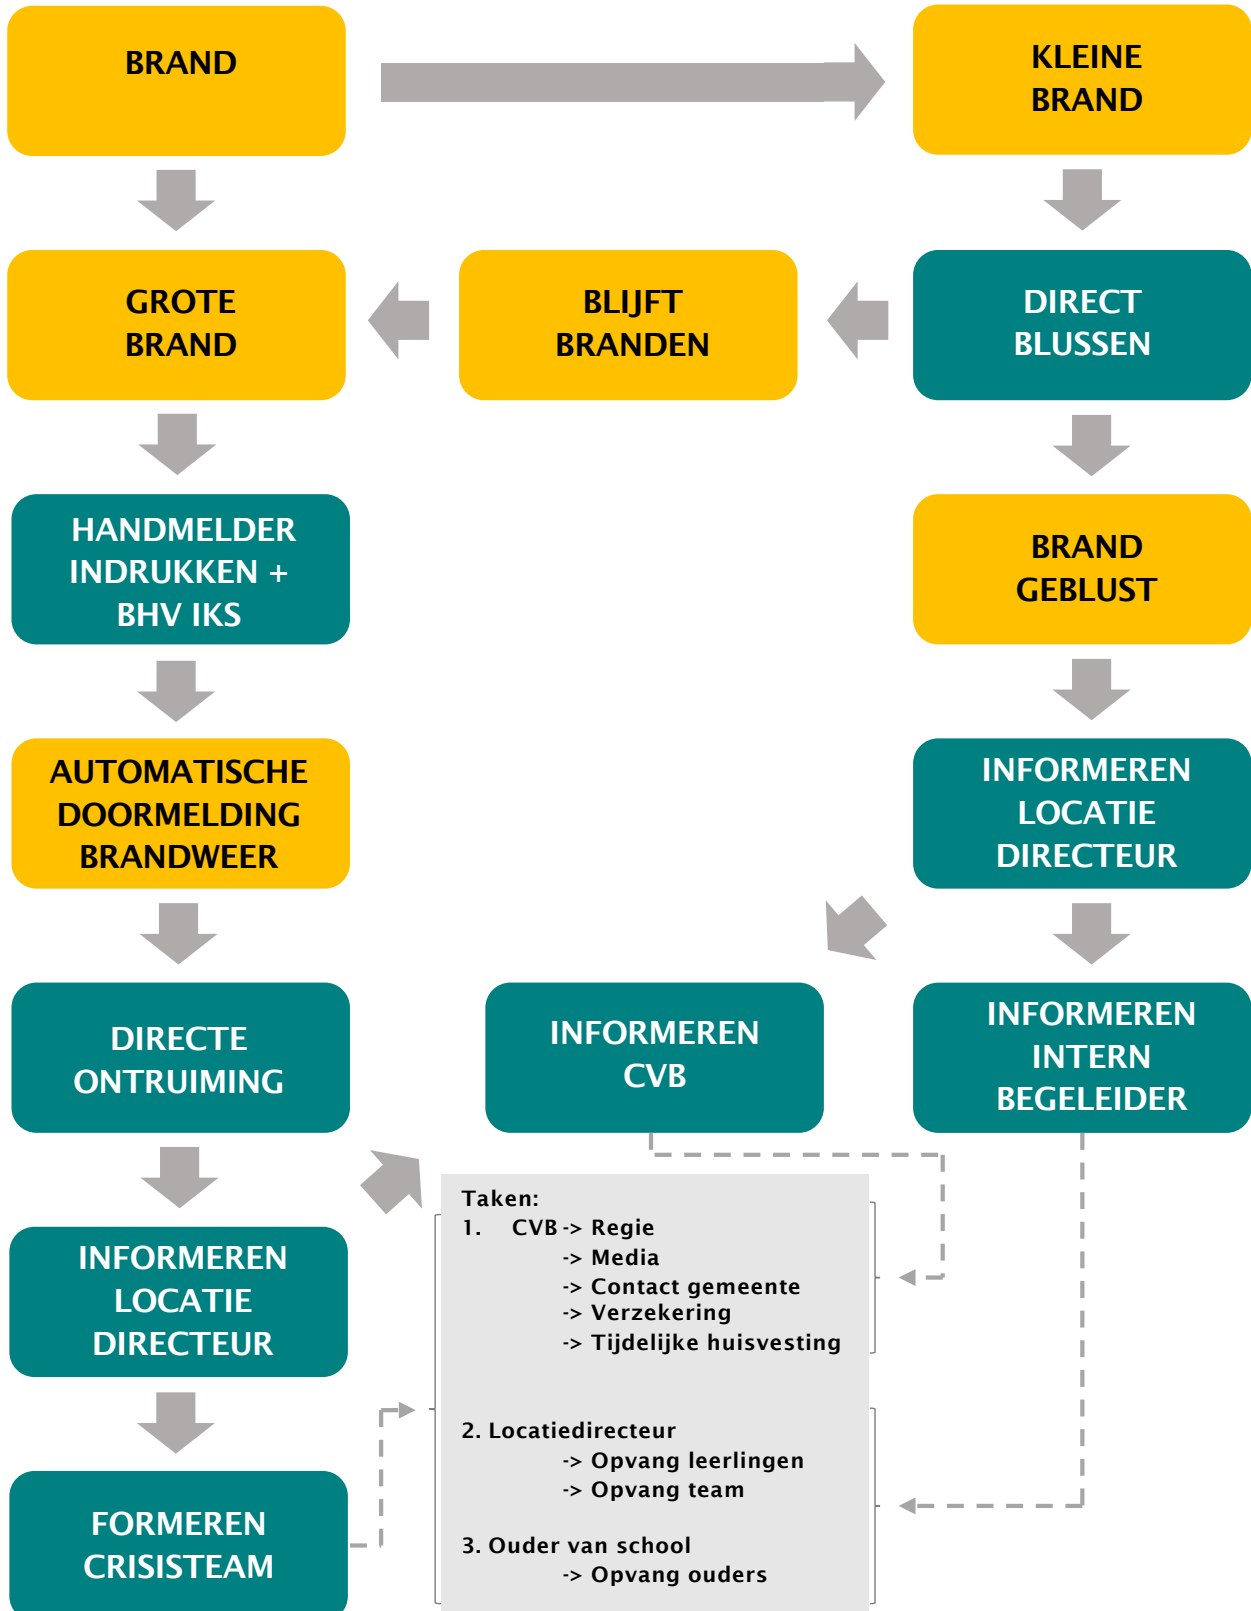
BRAND

KLEINE BRAND

GROTE BRAND

BLIJFT BRANDEN

DIRECT BLUSSEN

HANDMELDER INDRUKKEN + BHV IKS

BRAND GEBLUST

AUTOMATISCHE DOORMELDING BRANDWEER

INFORMEREN LOCATIE DIRECTEUR

DIRECTE ONTRUIMING

INFORMEREN CVB

INFORMEREN INTERN BEGELEIDER

INFORMEREN LOCATIE DIRECTEUR

FORMEREN CRISISTEAM

Taken:
1. CVB -> Regie
-> Media
-> Contact gemeente
-> Verzekering
-> Tijdelijke huisvesting

2. Locatiedirecteur
-> Opvang leerlingen
-> Opvang team

3. Ouder van school
-> Opvang ouders